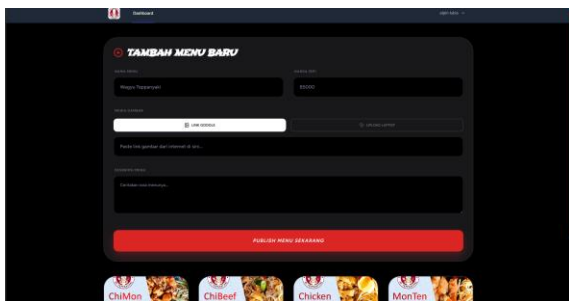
Dashboard

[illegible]

TAMBAH MENU BARU

NAMA MENU

Wagyu Teppanyaki

HARGA (RP)

85000

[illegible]

LINK GOOGLE

UPLOAD LAPTOP

Paste link gambar dari internet di sini...

DESKRIPSI MENU

Ceritakan soal menunya...

PUBLISH MENU SEKARANG

ChiMon

ChiBeef

Chicken

MonTen